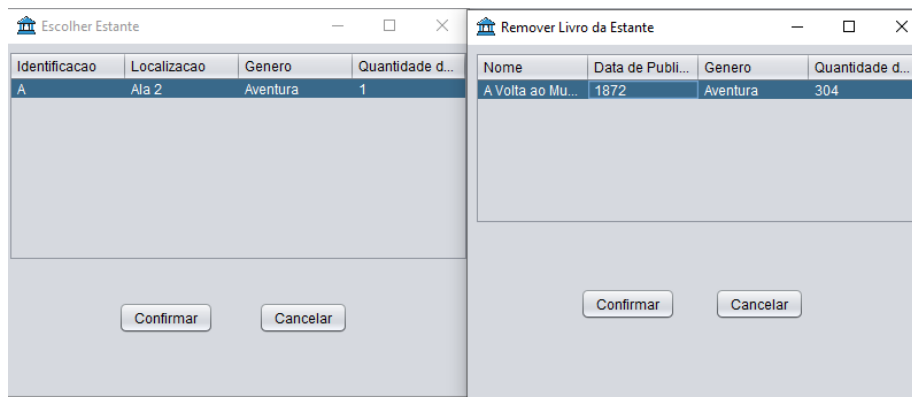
Escolher Estante

| Identificacao | Localizacao | Genero | Quantidade d... |
|---|---|---|---|
| A | Ala 2 | Aventura | 1 |

Confirmar Cancelar

Remover Livro da Estante

| Nome | Data de Publi... | Genero | Quantidade d... |
|---|---|---|---|
| A Volta ao Mu... | 1872 | Aventura | 304 |

Confirmar Cancelar